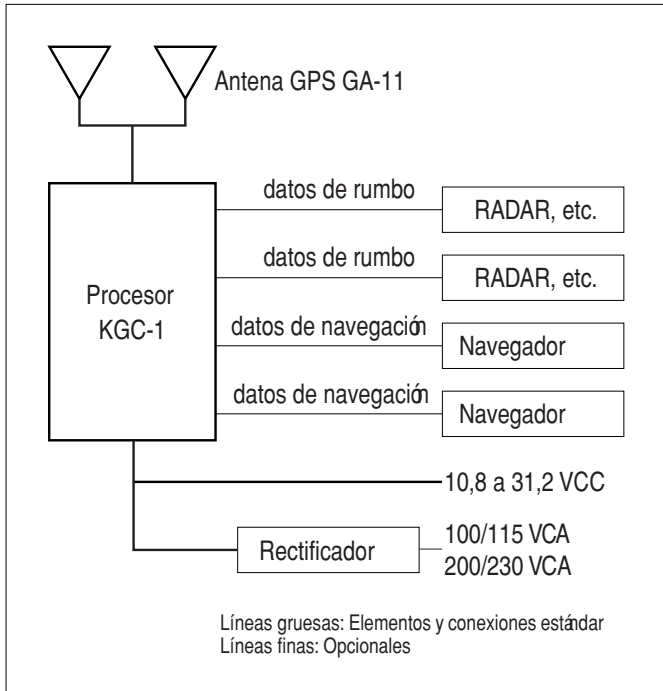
Antena GPS GA-11

Procesor
KGC-1

datos de rumbo

RADAR, etc.

datos de rumbo

RADAR, etc.

datos de navegación

Navegador

datos de navegación

Navegador

10,8 a 31,2 VCC

Rectificador

100/115 VCA
200/230 VCA

Líneas gruesas: Elementos y conexiones estándar
Líneas finas: Opcionales